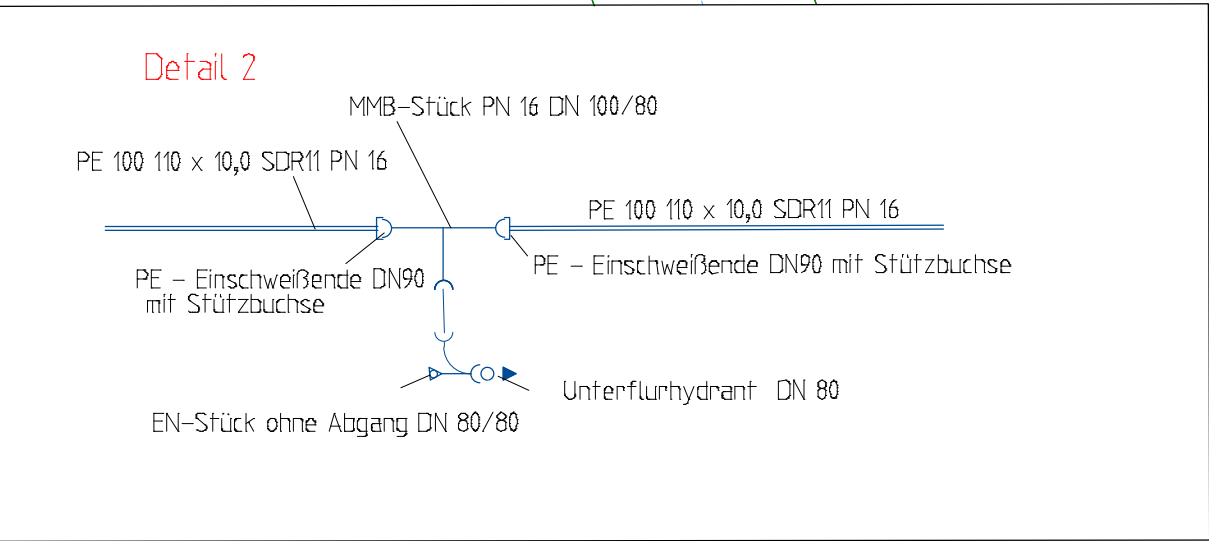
Detail 2

MMB-Stück PN 16 DN 100/80

PE 100 110 x 10,0 SDR11 PN 16

PE 100 110 x 10,0 SDR11 PN 16

PE – Einschweißende DN90 mit Stützbuchse

PE – Einschweißende DN90 mit Stützbuchse

Unterflurhydrant DN 80

EN-Stück ohne Abgang DN 80/80